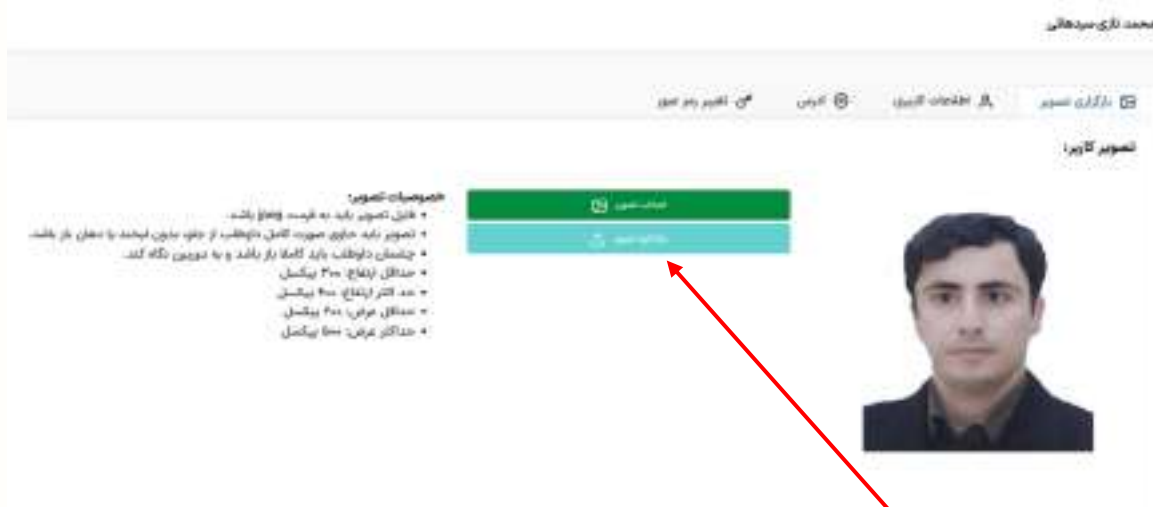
محمد نازی سیدهانی

بارگذاری تصویر
اطلاعات کاربری
آدرس
تغییر رمز عبور

تصویر کاربر:

انتخاب تصویر
بارگذاری تصویر

خصوصیات تصویر:
• فایل تصویر باید به فرمت jpeg باشد.
• تصویر باید حاوی صورت کامل داوطلب از جلو بدون لبخند یا دهان باز باشد.
• چشمان داوطلب باید کاملا باز باشد و به دوربین نگاه کند.
• حداقل ارتفاع: ۳۰۰ پیکسل
• حد اکثر ارتفاع: ۴۰۰ پیکسل
• حداقل عرض: ۲۰۰ پیکسل
• حداکثر عرض: ۳۰۰ پیکسل